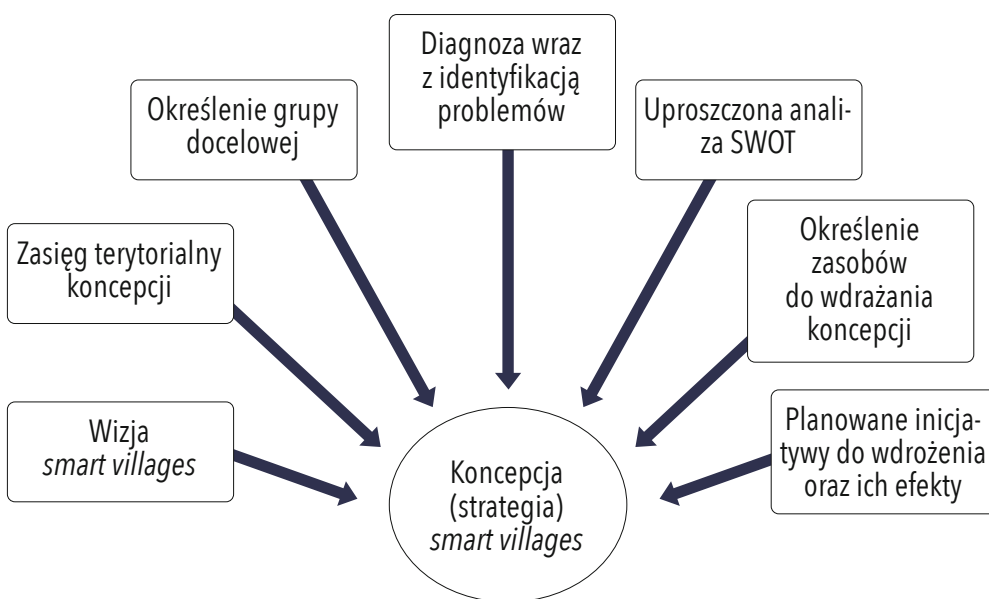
Diagnoza wraz z identyfikacją problemów

Określenie grupy docelowej

Uproszczona analiza SWOT

Zasięg terytorialny koncepcji

Określenie zasobów do wdrażania koncepcji

Wizja *smart villages*

Planowane inicjatywy do wdrożenia oraz ich efekty

Koncepcja (strategia) *smart villages*